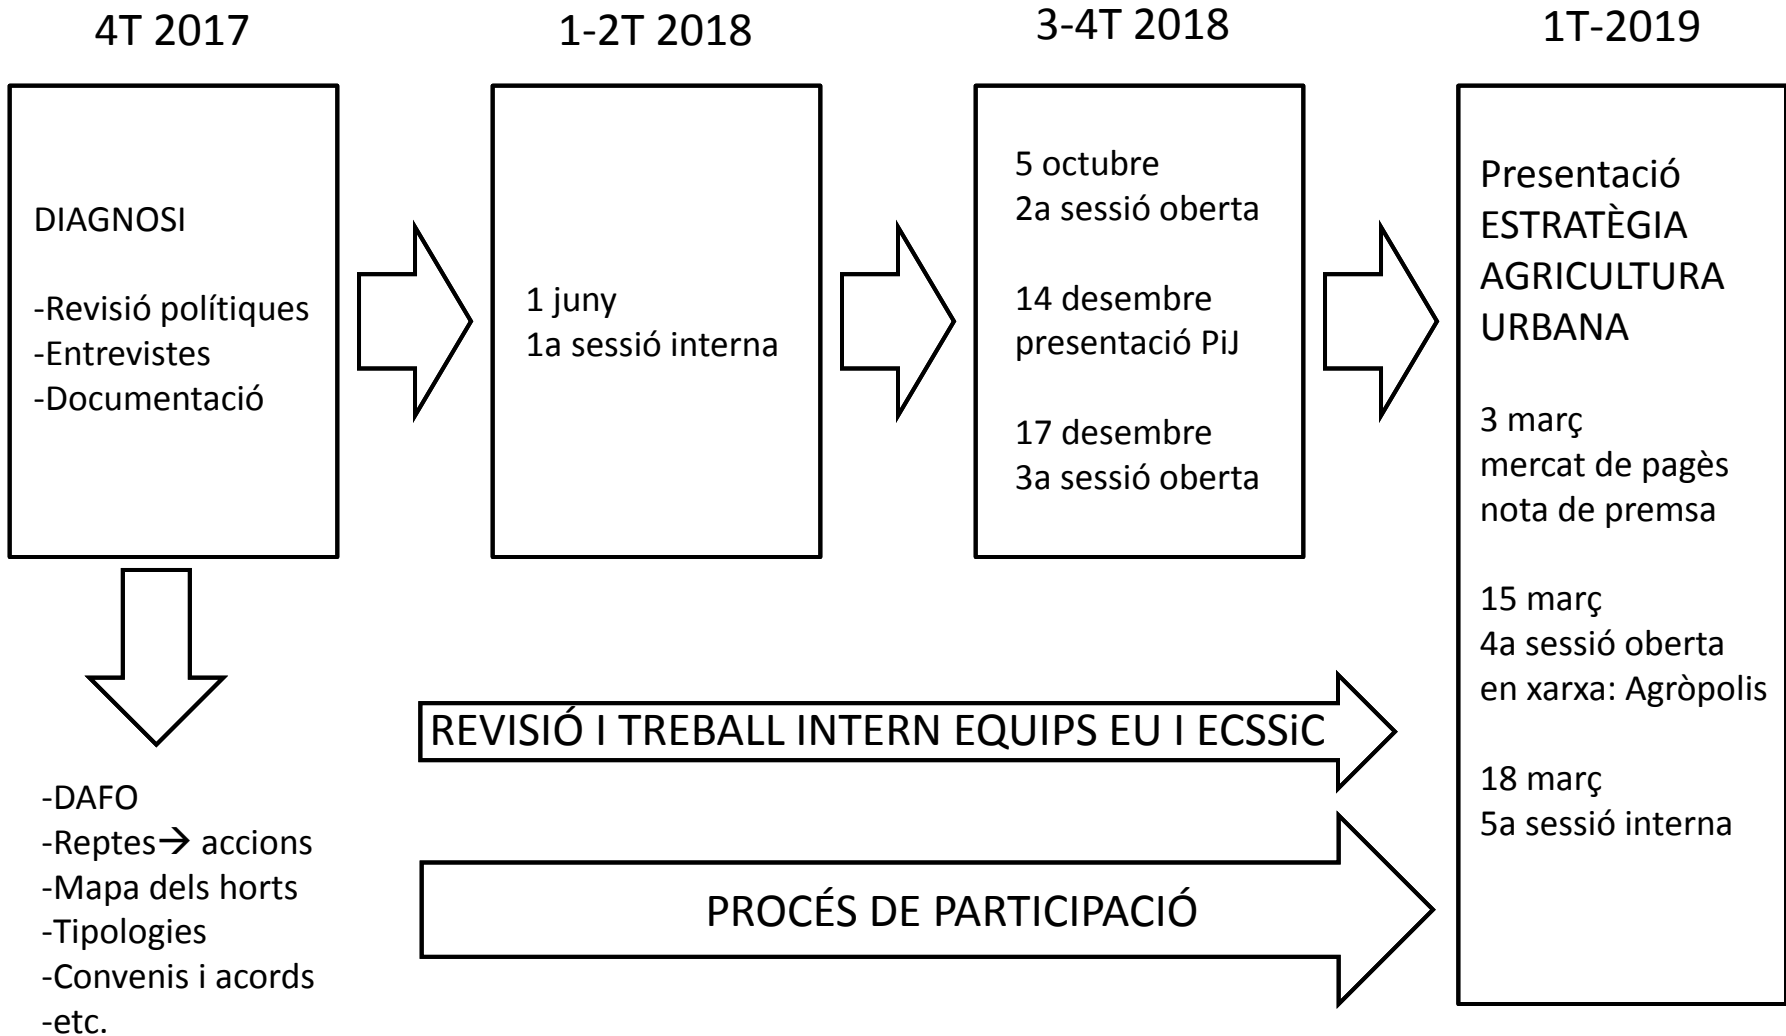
4T 2017

DIAGNOSI

-Revisió polítiques
-Entrevistes
-Documentació

-DAFO
-Reptes→ accions
-Mapa dels horts
-Tipologies
-Convenis i acords
-etc.

1-2T 2018

1 juny
1a sessió interna

3-4T 2018

5 octubre
2a sessió oberta

14 desembre
presentació PiJ

17 desembre
3a sessió oberta

1T-2019

Presentació ESTRATÈGIA AGRICULTURA URBANA

3 març
mercat de pagès
nota de premsa

15 març
4a sessió oberta
en xarxa: Agròpolis

18 març
5a sessió interna

REVISIÓ I TREBALL INTERN EQUIPS EU I ECSSiC

PROCÉS DE PARTICIPACIÓ